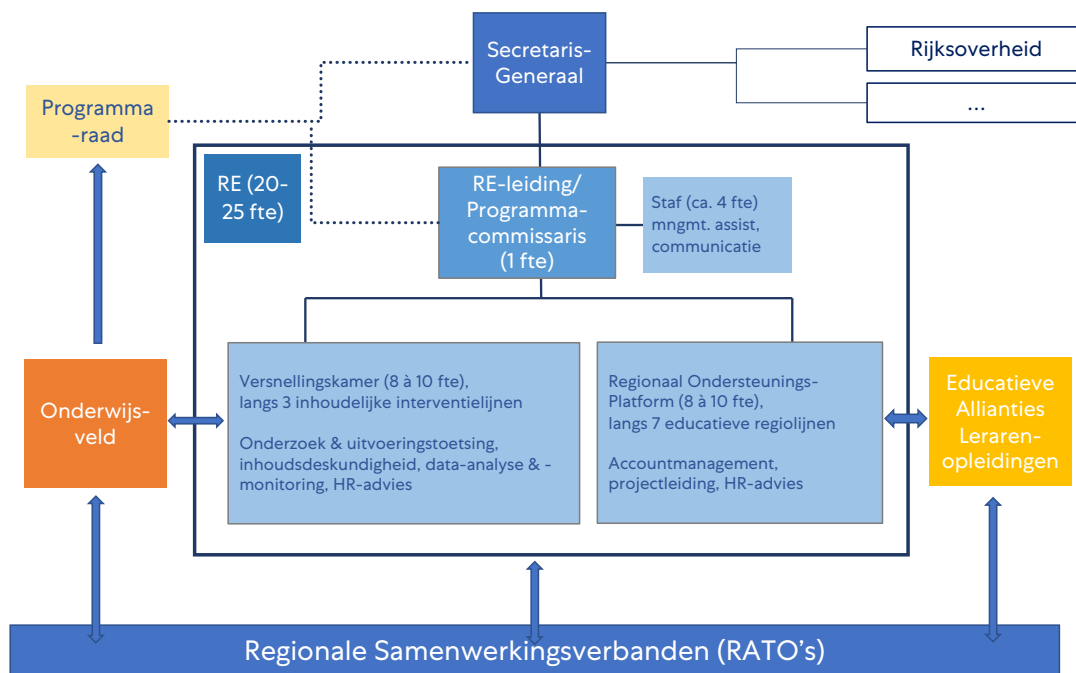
Secretaris-Generaal

Rijksoverheid

...

Programma-raad

RE (20-25 fte)

RE-leiding/ Programma-commissaris (1 fte)

Staf (ca. 4 fte) mngmt. assist, communicatie

Onderwijs-veld

Versnellingskamer (8 à 10 fte), langs 3 inhoudelijke interventielijnen

Onderzoek & uitvoeringstoetsing, inhoudsdeskundigheid, data-analyse & -monitoring, HR-advies

Regionaal Ondersteunings-Platform (8 à 10 fte), langs 7 educatieve regiolijnen

Accountmanagement, projectleiding, HR-advies

Educatieve Allianties Leraren-opleidingen

Regionale Samenwerkingsverbanden (RATO's)